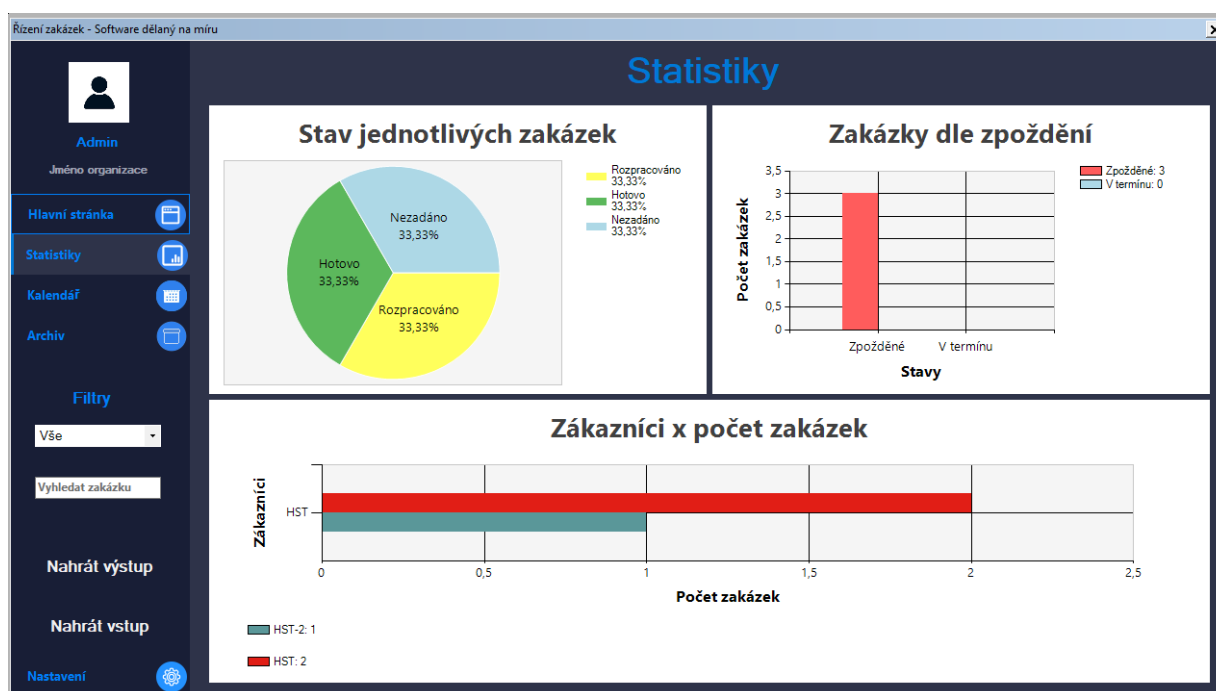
Řízení zakázek - Software dělaný na míru

Admin

Jméno organizace

Hlavní stránka

Statistiky

Kalendář

Archiv

Filtry

Vše

Vyhledat zakázku

Nahrát výstup

Nahrát vstup

Nastavení

Statistiky

Stav jednotlivých zakázek

Nezadáno
33,33%

Hotovo
33,33%

Rozpracováno
33,33%

Rozpracováno
33,33%
Hotovo
33,33%
Nezadáno
33,33%

Zakázky dle zpoždění

Počet zakázek

3,5
3
2,5
2
1,5
1
0,5
0

Zpožděné
V termínu

Stavy

Zpožděné: 3
V termínu: 0

Zákazníci x počet zakázek

Zákazníci

HST

0
0,5
1
1,5
2
2,5

Počet zakázek

HST-2: 1

HST: 2